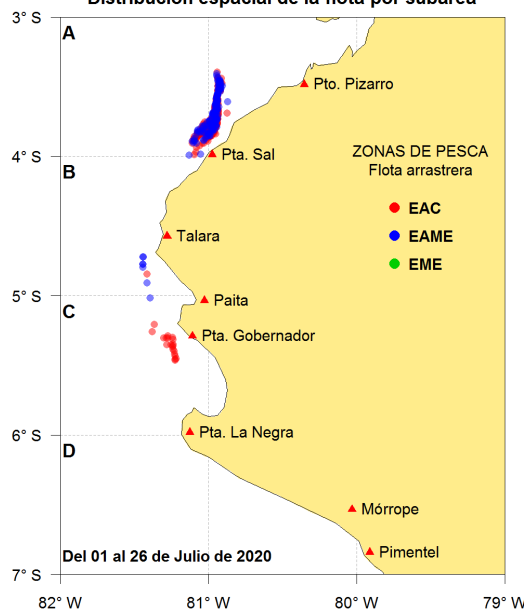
Distribución espacial de la flota por subárea

3° S
4° S
5° S
6° S
7° S

A
B
C
D

Pto. Pizarro
Pta. Sal
Talara
Paita
Pta. Gobernador
Pta. La Negra
Mórrope
Pimentel

ZONAS DE PESCA
Flota arrastrera

EAC
EAME
EME

Del 01 al 26 de Julio de 2020

82° W
81° W
80° W
79° W